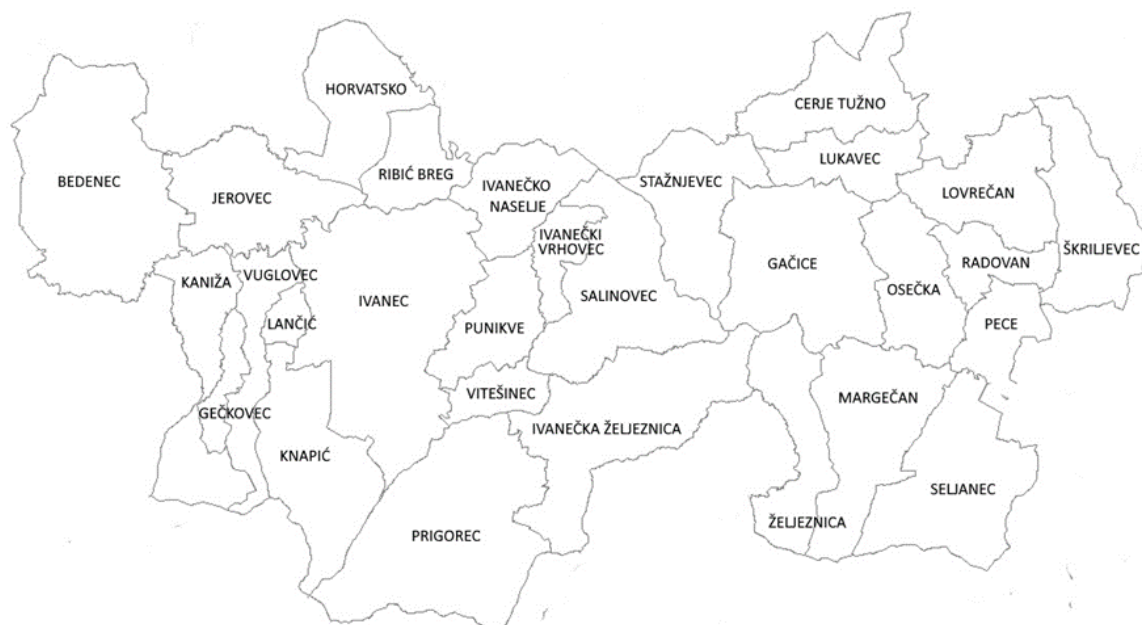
HORVATSKO
CERJE TUŽNO
LUKAVEC
BEDENEC
JEROVEC
RIBIĆ BREG
IVANEČKO NASELJE
STAŽNJEVEC
LOVREČAN
IVANEČKI VRHOVEC
ŠKRILJEVEC
RADOVAN
GAČICE
KANIŽA
VUGLOVEC
IVANEC
SALINOVEC
OSEČKA
LANČIĆ
PUNIKVE
PECE
VITEŠINEC
MARGEČAN
GEČKOVEC
IVANEČKA ŽELJEZNICA
KNAPIĆ
SELJANEC
ŽELJEZNICA
PRIGOREC